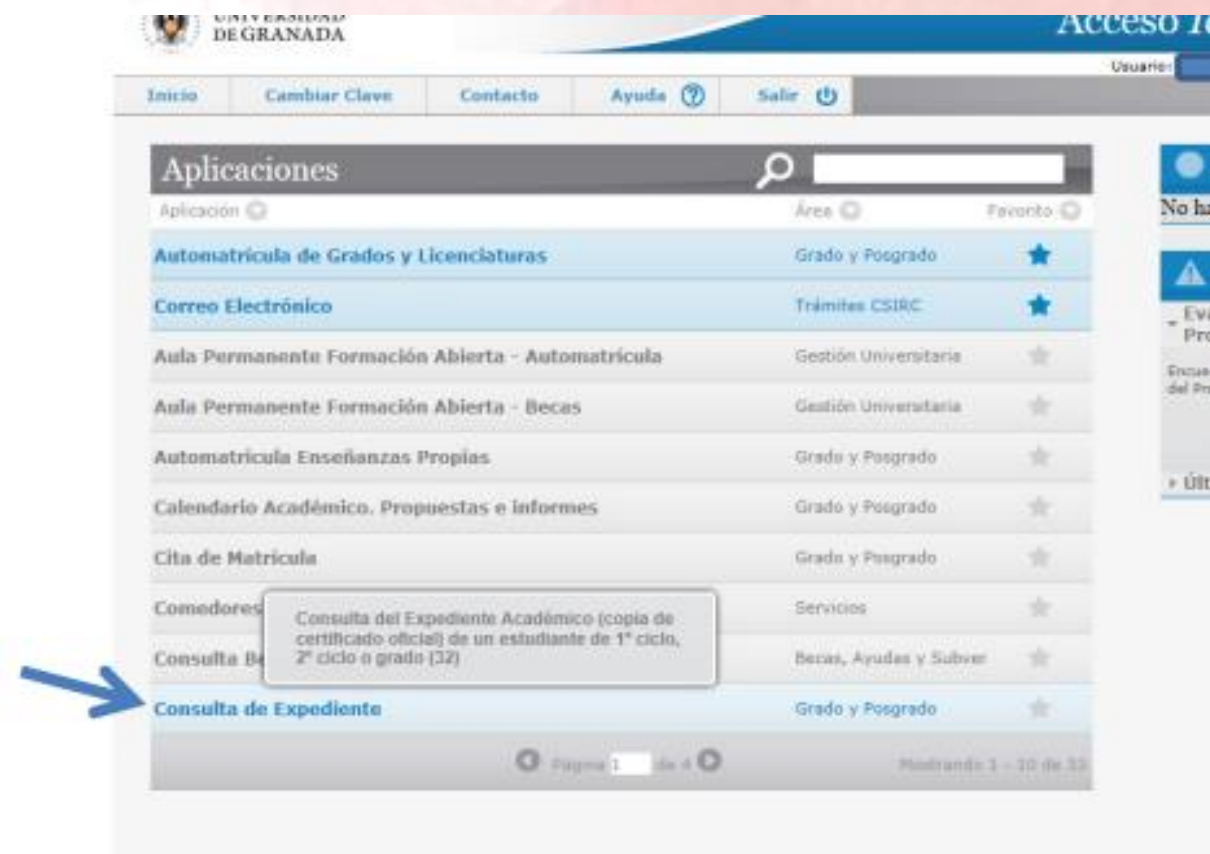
UNIVERSIDAD DE GRANADA

Acceso I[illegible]

Usuario:

Inicio | Cambiar Clave | Contacto | Ayuda | Salir

Aplicaciones

| Aplicación | Área | Favorito |
|---|---|---|
| Automatrícula de Grados y Licenciaturas | Grado y Posgrado | |
| Correo Electrónico | Trámites CSIRC | |
| Aula Permanente Formación Abierta - Automatrícula | Gestión Universitaria | |
| Aula Permanente Formación Abierta - Becas | Gestión Universitaria | |
| Automatrícula Enseñanzas Propias | Grado y Posgrado | |
| Calendario Académico. Propuestas e informes | Grado y Posgrado | |
| Cita de Matrícula | Grado y Posgrado | |
| Comedores | Servicios | |
| Consulta Be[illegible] | Becas, Ayudas y Subven | |
| Consulta de Expediente | Grado y Posgrado | |

Consulta del Expediente Académico (copia de certificado oficial) de un estudiante de 1º ciclo, 2º ciclo o grado (32)

Página 1 de 4

Mostrando 1 - 10 de 33

No ha

Eva Pro

Encue del Pr

Últ